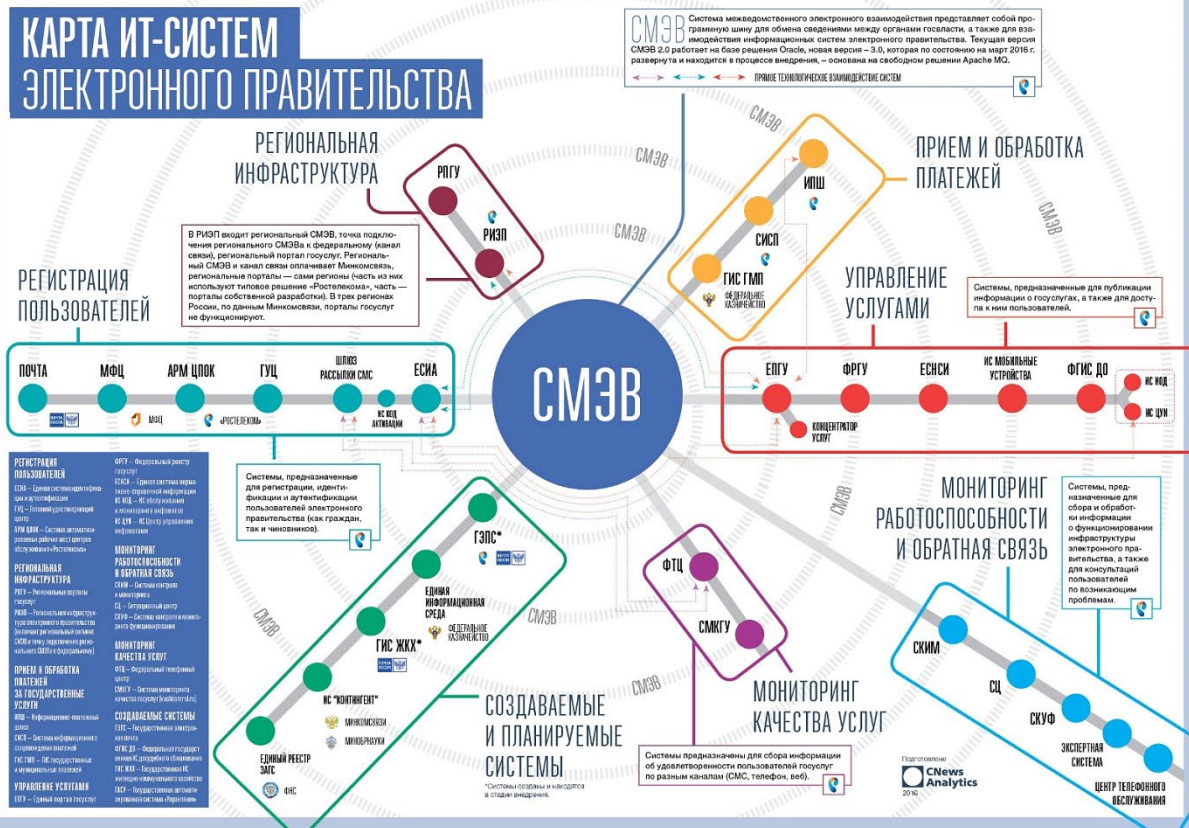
КАРТА ИТ-СИСТЕМ
ЭЛЕКТРОННОГО ПРАВИТЕЛЬСТВА

СМЭВ Система межведомственного электронного взаимодействия представляет собой программную шину для обмена сведениями между органами госвласти, а также для взаимодействия информационных систем электронного правительства. Текущая версия СМЭВ 2.0 работает на базе решения Oracle, новая версия – 3.0, которая по состоянию на март 2016 г. развернута и находится в процессе внедрения, – основана на свободном решении Apache MQ.

ПРЯМОЕ ТЕХНОЛОГИЧЕСКОЕ ВЗАИМОДЕЙСТВИЕ СИСТЕМ

РЕГИОНАЛЬНАЯ ИНФРАСТРУКТУРА

РПГУ
РИЭП

В РИЭП входит региональный СМЭВ, точка подключения регионального СМЭВа к федеральному (канал связи), региональный портал госуслуг. Региональный СМЭВ и канал связи оплачивает Минкомсвязь, региональные порталы — сами регионы (часть из них используют типовое решение «Ростелекома», часть — порталы собственной разработки). В трех регионах России, по данным Минкомсвязи, порталы госуслуг не функционируют.

ПРИЕМ И ОБРАБОТКА ПЛАТЕЖЕЙ

ИПШ
СИСП
ГИС ГМП
ФЕДЕРАЛЬНОЕ КАЗНАЧЕЙСТВО

УПРАВЛЕНИЕ УСЛУГАМИ

Системы, предназначенные для публикации информации о госуслугах, а также для доступа к ним пользователей.

РЕГИСТРАЦИЯ ПОЛЬЗОВАТЕЛЕЙ

ПОЧТА
МФЦ
АРМ ЦПОК
ГУЦ
ШЛЮЗ РАССЫЛКИ СМС
ЕСИА
ИС КОД АКТИВАЦИИ
МФЦ
«РОСТЕЛЕКОМ»

СМЭВ

ЕПГУ
ФРГУ
ЕСНСИ
ИС МОБИЛЬНЫЕ УСТРОЙСТВА
ФГИС ДО
ИС КОД
ИС ЦУН
КОНЦЕНТРАТОР УСЛУГ

Системы, предназначенные для регистрации, идентификации и аутентификации пользователей электронного правительства (как граждан, так и чиновников).

РЕГИСТРАЦИЯ ПОЛЬЗОВАТЕЛЕЙ
ЕСИА — Единая система идентификации и аутентификации
ГУЦ — Головной удостоверяющий центр
АРМ ЦПОК — Система автоматизированных рабочих мест центров обслуживания «Ростелекома»

РЕГИОНАЛЬНАЯ ИНФРАСТРУКТУРА
РПГУ — Региональные порталы госуслуг
РИЭП — Региональная инфраструктура электронного правительства (включает региональный сегмент СМЭВ и точку подключения регионального СМЭВа к федеральному)

ПРИЕМ И ОБРАБОТКА ПЛАТЕЖЕЙ ЗА ГОСУДАРСТВЕННЫЕ УСЛУГИ
ИПШ — Информационно-платежный шлюз
СИСП — Система информационного сопровождения платежей
ГИС ГМП — ГИС государственных и муниципальных платежей

УПРАВЛЕНИЕ УСЛУГАМИ
ЕПГУ — Единый портал госуслуг
ФРГУ — Федеральный реестр госуслуг
ЕСНСИ — Единая система нормативно-справочной информации
ИС КОД — ИС обслуживания и мониторинга инфоматов
ИС ЦУН — ИС Центр управления инфоматами

МОНИТОРИНГ РАБОТОСПОСОБНОСТИ И ОБРАТНАЯ СВЯЗЬ
СКИМ — Система контроля и мониторинга
СЦ — Ситуационный центр
СКУФ — Система контроля и мониторинга функционирования

МОНИТОРИНГ КАЧЕСТВА УСЛУГ
ФТЦ — Федеральный телефонный центр
СМКГУ — Система мониторинга качества госуслуг (vashkontrol.ru)

СОЗДАВАЕМЫЕ СИСТЕМЫ
ГЭПС — Государственная электронная почта
ФГИС ДО — Федеральная государственная ИС досудебного обжалования
ГИС ЖКХ — Государственная ИС жилищно-коммунального хозяйства
ГАСУ — Государственная автоматизированная система «Управление»

ГЭПС*
ЕДИНАЯ ИНФОРМАЦИОННАЯ СРЕДА
ФЕДЕРАЛЬНОЕ КАЗНАЧЕЙСТВО
ГИС ЖКХ*
ИС "КОНТИНГЕНТ"
МИНКОМСВЯЗЬ
МИНОБРНАУКИ
ЕДИНЫЙ РЕЕСТР ЗАГС
ФНС

СОЗДАВАЕМЫЕ И ПЛАНИРУЕМЫЕ СИСТЕМЫ
*Системы созданы и находятся в стадии внедрения.

ФТЦ
СМКГУ
МОНИТОРИНГ КАЧЕСТВА УСЛУГ

Системы предназначены для сбора информации об удовлетворенности пользователей госуслуг по разным каналам (СМС, телефон, веб).

МОНИТОРИНГ РАБОТОСПОСОБНОСТИ И ОБРАТНАЯ СВЯЗЬ

Системы, предназначенные для сбора и обработки информации о функционировании инфраструктуры электронного правительства, а также для консультаций пользователей по возникающим проблемам.

СКИМ
СЦ
СКУФ
ЭКСПЕРТНАЯ СИСТЕМА
ЦЕНТР ТЕЛЕФОННОГО ОБСЛУЖИВАНИЯ

Подготовлено CNews Analytics 2016

СМЭВ